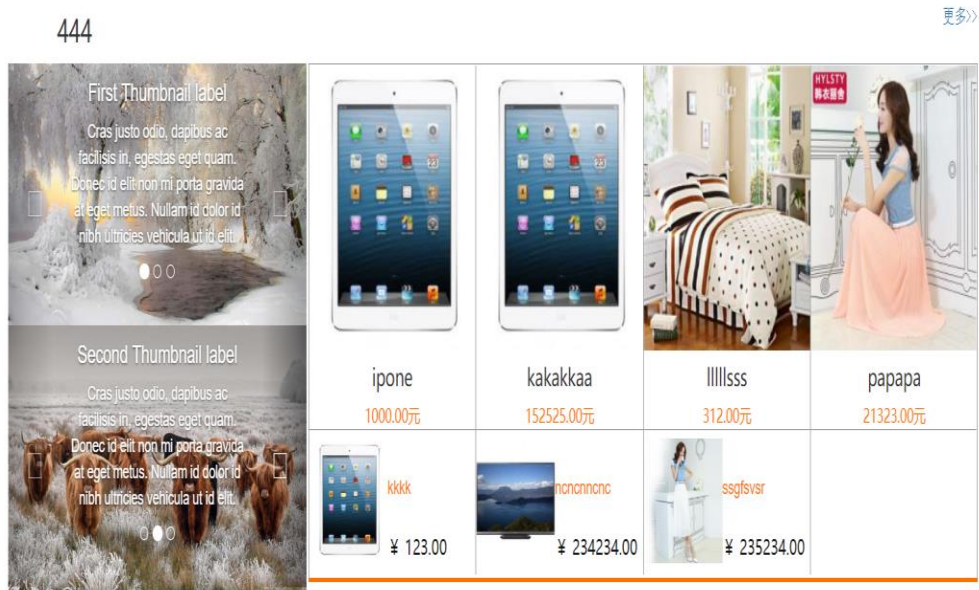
444

更多>>

First Thumbnail label

Cras justo odio, dapibus ac facilisis in, egestas eget quam. Donec id elit non mi porta gravida at eget metus. Nullam id dolor id nibh ultricies vehicula ut id elit.

Second Thumbnail label

Cras justo odio, dapibus ac facilisis in, egestas eget quam. Donec id elit non mi porta gravida at eget metus. Nullam id dolor id nibh ultricies vehicula ut id elit.

HYLSTY 韩衣丽舍

ipone
1000.00元

kakakkaa
152525.00元

lllllsss
312.00元

papapa
21323.00元

kkkk
¥ 123.00

ncncnncnc
¥ 234234.00

ssgfsvsr
¥ 235234.00